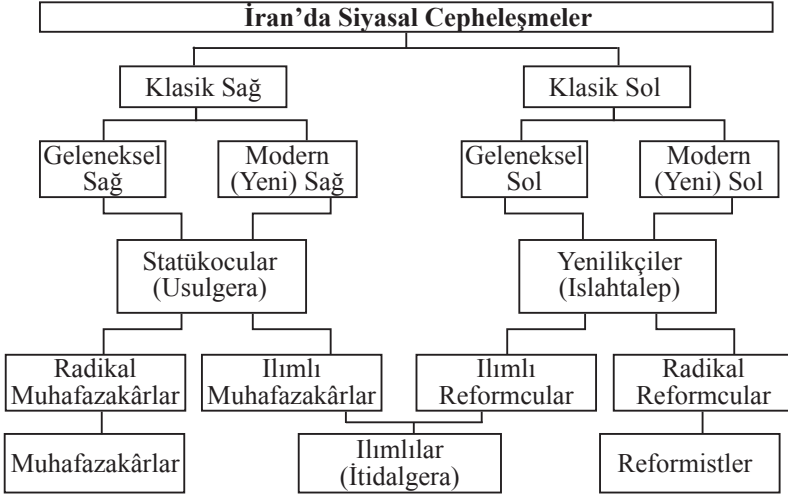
İran'da Siyasal Cepheleşmeler

Klasik Sağ

Klasik Sol

Geleneksel Sağ

Modern (Yeni) Sağ

Geleneksel Sol

Modern (Yeni) Sol

Statükocular (Usulgera)

Yenilikçiler (Islahtalep)

Radikal Muhafazakârlar

Ilımlı Muhafazakârlar

Ilımlı Reformcular

Radikal Reformcular

Muhafazakârlar

Ilımlılar (İtidalgera)

Reformistler